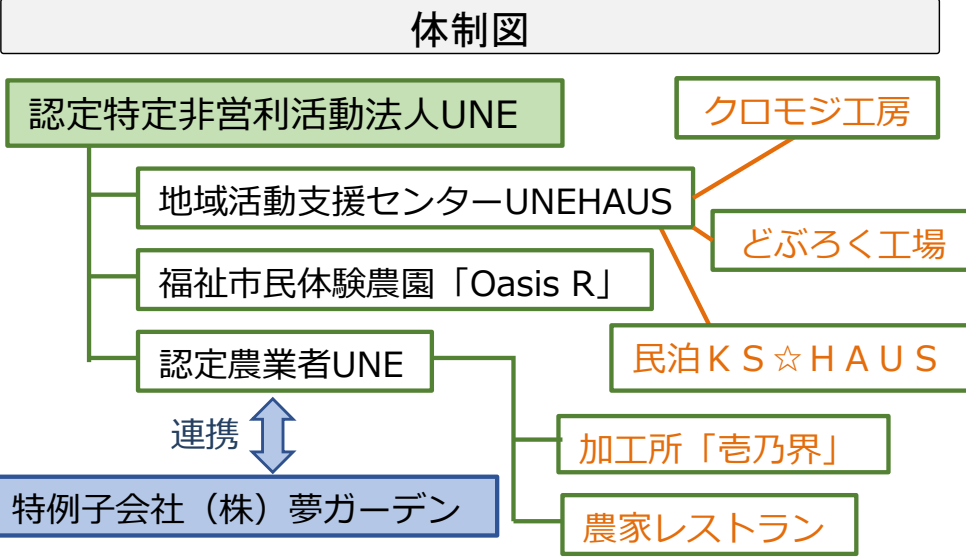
体制図

認定特定非営利活動法人UNE

クロモジ工房

地域活動支援センターUNEHAUS

どぶろく工場

福祉市民体験農園「Oasis R」

民泊ＫＳ☆ＨＡＵＳ

認定農業者UNE

連携

加工所「壱乃界」

特例子会社（株）夢ガーデン

農家レストラン